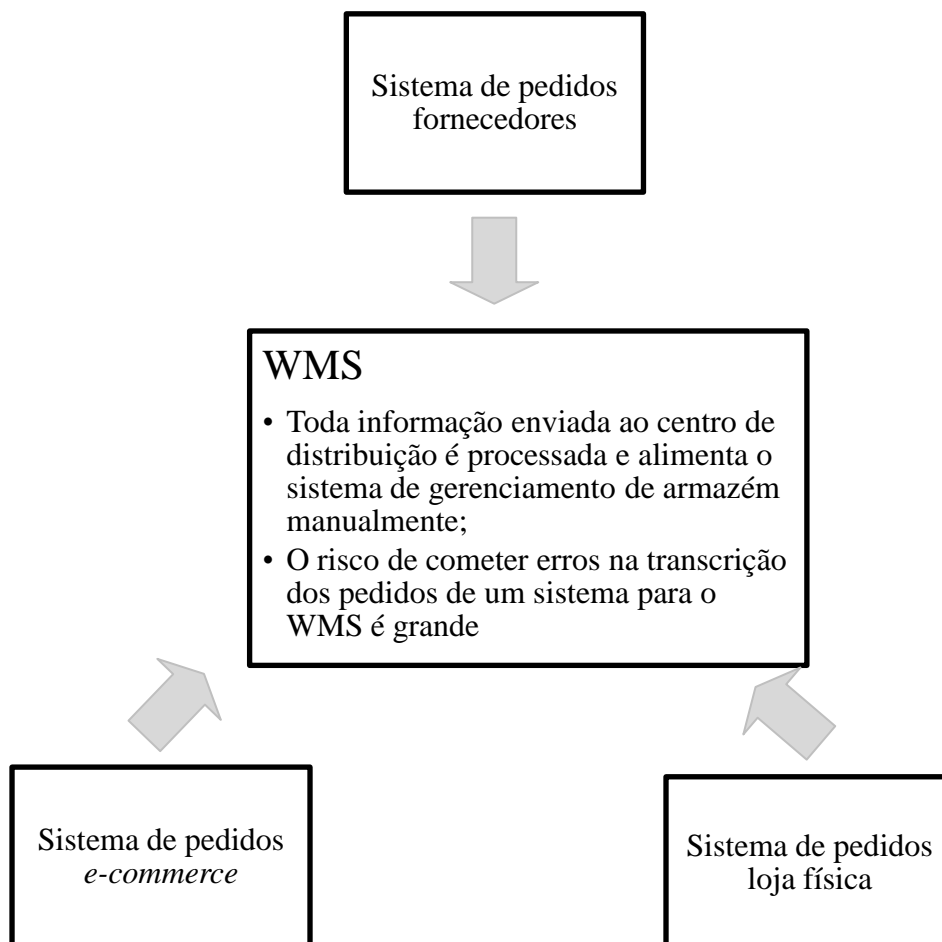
Sistema de pedidos fornecedores

WMS

• Toda informação enviada ao centro de distribuição é processada e alimenta o sistema de gerenciamento de armazém manualmente;
• O risco de cometer erros na transcrição dos pedidos de um sistema para o WMS é grande

Sistema de pedidos *e-commerce*

Sistema de pedidos loja física